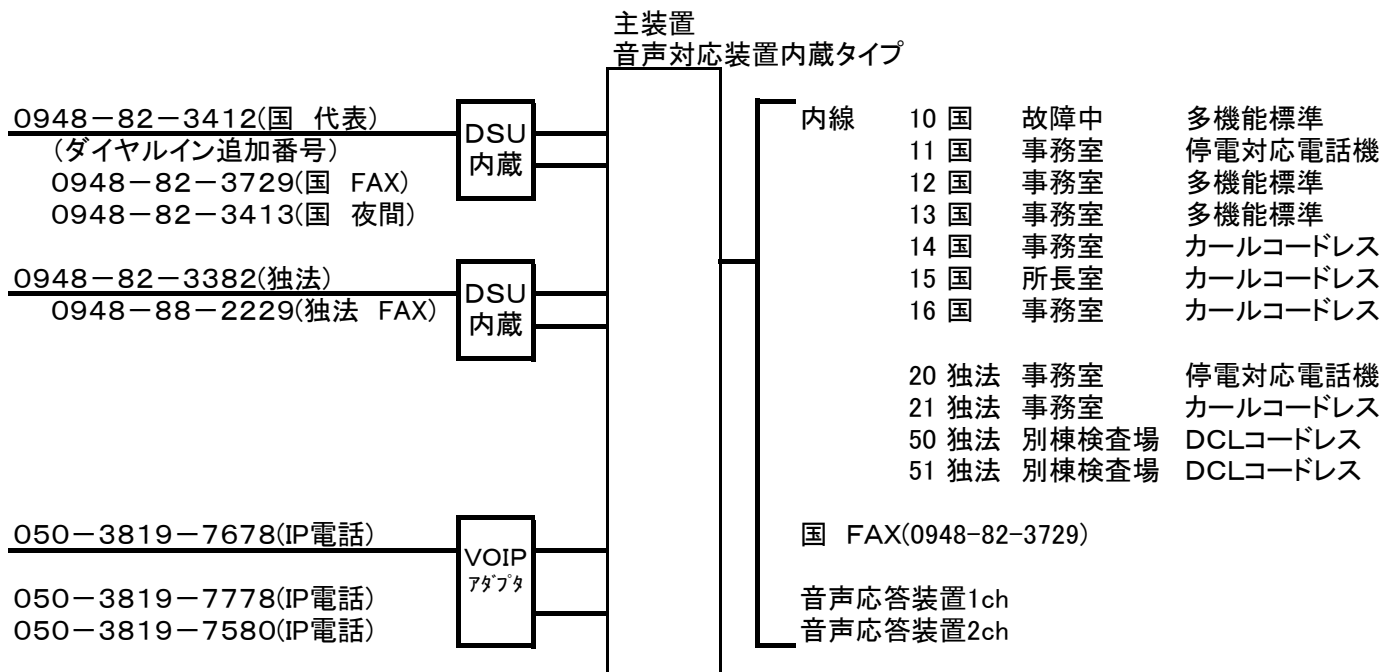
主装置
音声対応装置内蔵タイプ

0948－82－3412(国　代表)
（ダイヤルイン追加番号）
0948－82－3729(国　FAX)
0948－82－3413(国　夜間)

DSU
内蔵

0948－82－3382(独法)
0948－88－2229(独法　FAX)

DSU
内蔵

050－3819－7678(IP電話)

VOIP
ｱﾀﾞﾌﾟﾀ

050－3819－7778(IP電話)
050－3819－7580(IP電話)

内線　10 国　故障中　多機能標準
11 国　事務室　停電対応電話機
12 国　事務室　多機能標準
13 国　事務室　多機能標準
14 国　事務室　カールコードレス
15 国　所長室　カールコードレス
16 国　事務室　カールコードレス

20 独法　事務室　停電対応電話機
21 独法　事務室　カールコードレス
50 独法　別棟検査場　DCLコードレス
51 独法　別棟検査場　DCLコードレス

国　FAX(0948-82-3729)

音声応答装置1ch
音声応答装置2ch